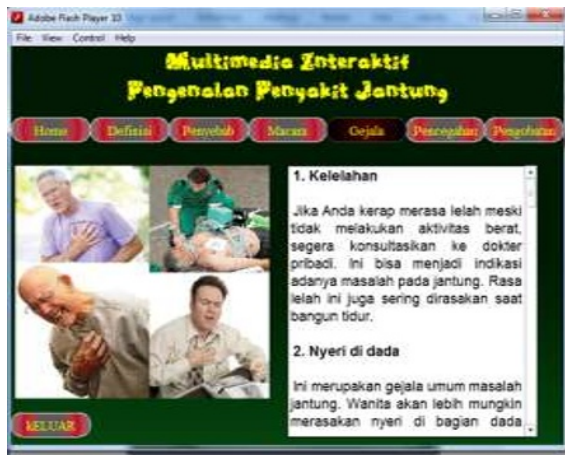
Adobe Flash Player 10
File View Control Help

Multimedia Interaktif
Pengenalan Penyakit Jantung

Home Definisi Penyebab Macam Gejala Pencegahan Pengobatan

1. Kelelahan

Jika Anda kerap merasa lelah meski tidak melakukan aktivitas berat, segera konsultasikan ke dokter pribadi. Ini bisa menjadi indikasi adanya masalah pada jantung. Rasa lelah ini juga sering dirasakan saat bangun tidur.

2. Nyeri di dada

Ini merupakan gejala umum masalah jantung. Wanita akan lebih mungkin merasakan nyeri di bagian dada

KELUAR